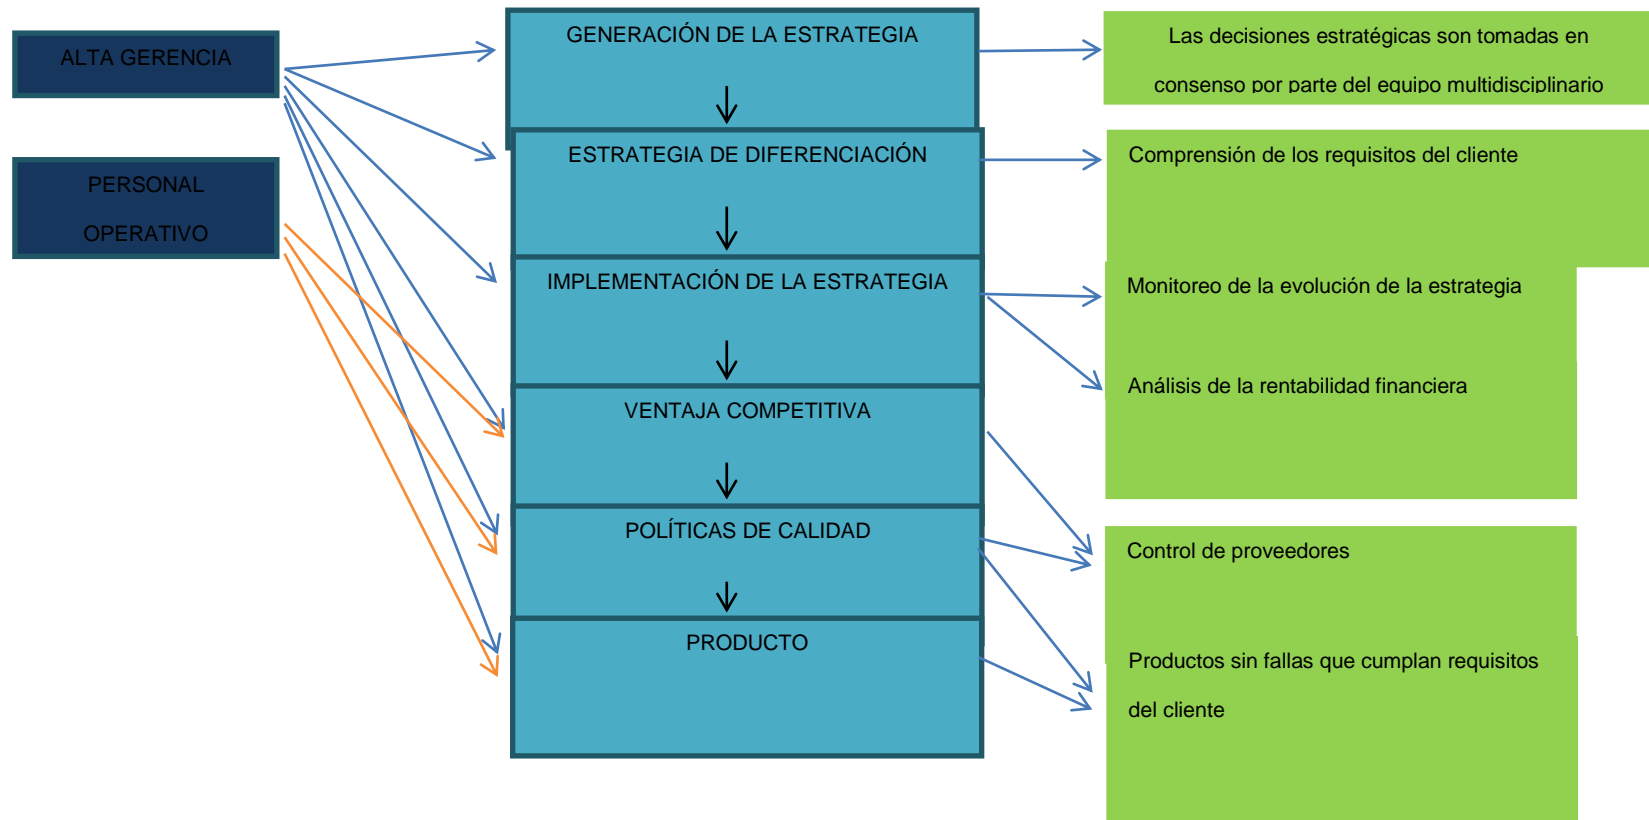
ALTA GERENCIA

PERSONAL OPERATIVO

GENERACIÓN DE LA ESTRATEGIA

ESTRATEGIA DE DIFERENCIACIÓN

IMPLEMENTACIÓN DE LA ESTRATEGIA

VENTAJA COMPETITIVA

POLÍTICAS DE CALIDAD

PRODUCTO

Las decisiones estratégicas son tomadas en consenso por parte del equipo multidisciplinario

Comprensión de los requisitos del cliente

Monitoreo de la evolución de la estrategia

Análisis de la rentabilidad financiera

Control de proveedores

Productos sin fallas que cumplan requisitos del cliente